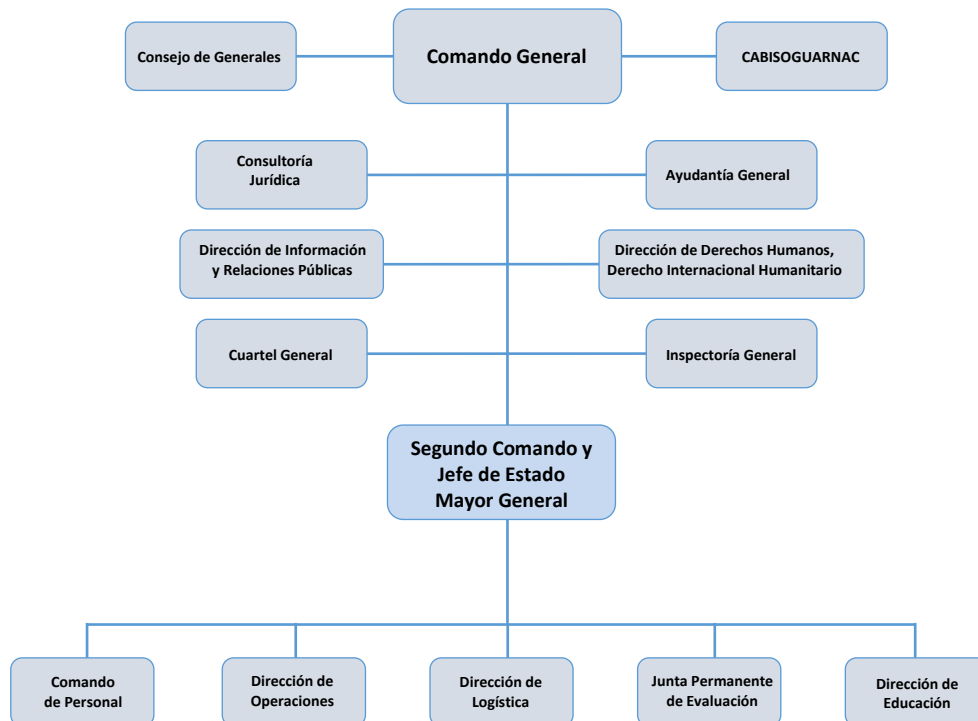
Consejo de Generales

Comando General

CABISOGUARNAC

Consultoría Jurídica

Ayudantía General

Dirección de Información y Relaciones Públicas

Dirección de Derechos Humanos, Derecho Internacional Humanitario

Cuartel General

Inspectoría General

Segundo Comando y Jefe de Estado Mayor General

Comando de Personal

Dirección de Operaciones

Dirección de Logística

Junta Permanente de Evaluación

Dirección de Educación